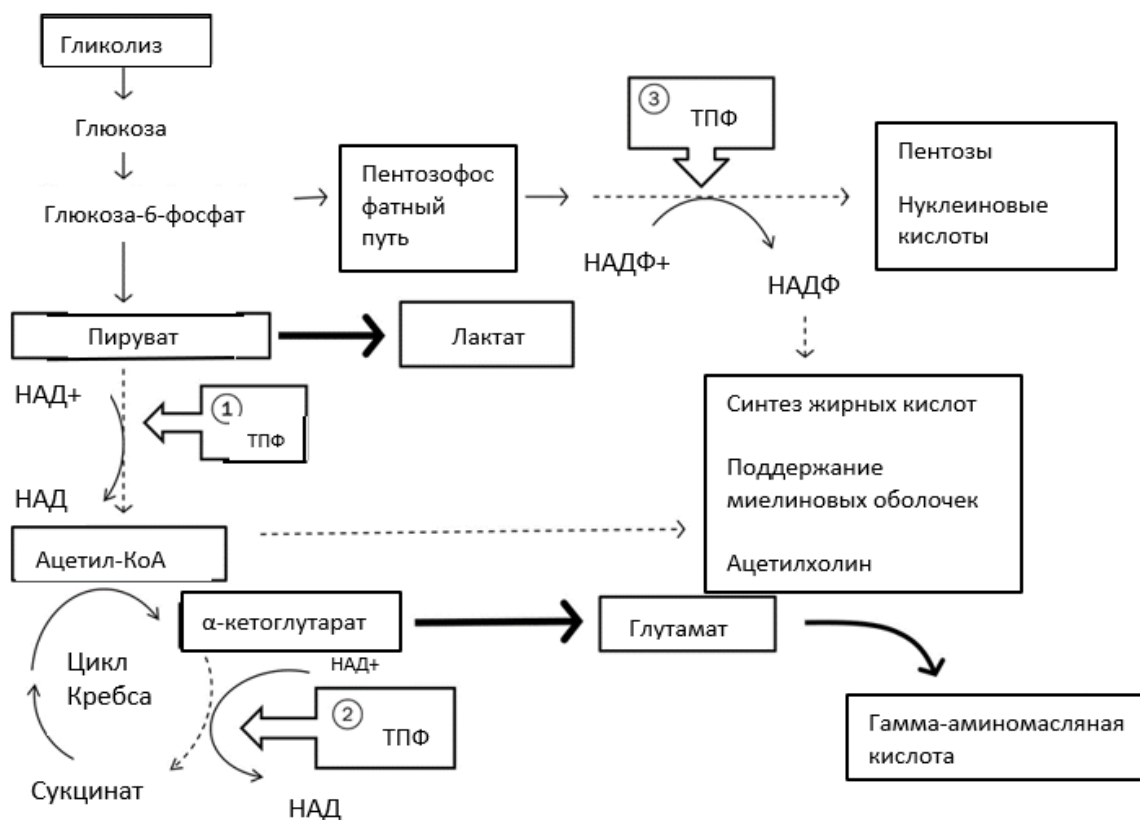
Гликолиз

Глюкоза

Глюкоза-6-фосфат

Пентозофос фатный путь

③ ТПФ

НАДФ+

НАДФ

Пентозы

Нуклеиновые кислоты

Пируват

Лактат

НАД+

① ТПФ

НАД

Синтез жирных кислот

Поддержание миелиновых оболочек

Ацетилхолин

Ацетил-КоА

α-кетоглутарат

Глутамат

Цикл Кребса

НАД+

② ТПФ

Гамма-аминомасляная кислота

Сукцинат

НАД